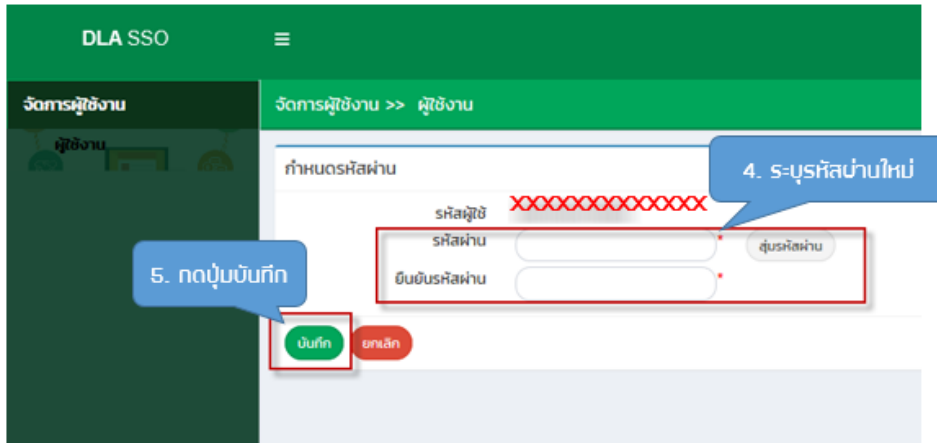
DLA SSO

≡

จัดการผู้ใช้งาน

ผู้ใช้งาน

จัดการผู้ใช้งาน >> ผู้ใช้งาน

กำหนดรหัสผ่าน

4. ระบุรหัสผ่านใหม่

รหัสผู้ใช้ XXXXXXXXXXXXX

รหัสผ่าน *

สุ่มรหัสผ่าน

ยืนยันรหัสผ่าน *

5. กดปุ่มบันทึก

บันทึก

ยกเลิก